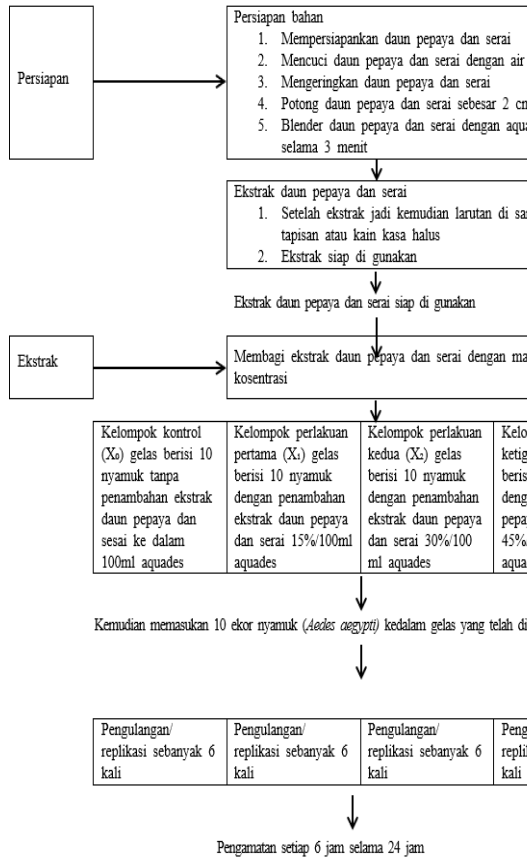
Persiapan

Persiapan bahan
1. Mempersiapankan daun pepaya dan serai
2. Mencuci daun pepaya dan serai dengan air
3. Mengeringkan daun pepaya dan serai
4. Potong daun pepaya dan serai sebesar 2 cm
5. Blender daun pepaya dan serai dengan aqua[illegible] selama 3 menit

Ekstrak daun pepaya dan serai
1. Setelah ekstrak jadi kemudian larutan di sa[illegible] tapisan atau kain kasa halus
2. Ekstrak siap di gunakan

Ekstrak daun pepaya dan serai siap di gunakan

Ekstrak

Membagi ekstrak daun pepaya dan serai dengan ma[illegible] kosentrasi

| Kelompok kontrol ($X_0$) gelas berisi 10 nyamuk tanpa penambahan ekstrak daun pepaya dan sesai ke dalam 100ml aquades | Kelompok perlakuan pertama ($X_1$) gelas berisi 10 nyamuk dengan penambahan ekstrak daun pepaya dan serai 15%/100ml aquades | Kelompok perlakuan kedua ($X_2$) gelas berisi 10 nyamuk dengan penambahan ekstrak daun pepaya dan serai 30%/100 ml aquades | Kelo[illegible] ketig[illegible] beris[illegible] deng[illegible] pepa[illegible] 45%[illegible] aqua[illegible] |
|---|---|---|---|

Kemudian memasukan 10 ekor nyamuk (*Aedes aegypti*) kedalam gelas yang telah di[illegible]

| Pengulangan/ replikasi sebanyak 6 kali | Pengulangan/ replikasi sebanyak 6 kali | Pengulangan/ replikasi sebanyak 6 kali | Peng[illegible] repli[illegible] kali |
|---|---|---|---|

Pengamatan setiap 6 jam selama 24 jam